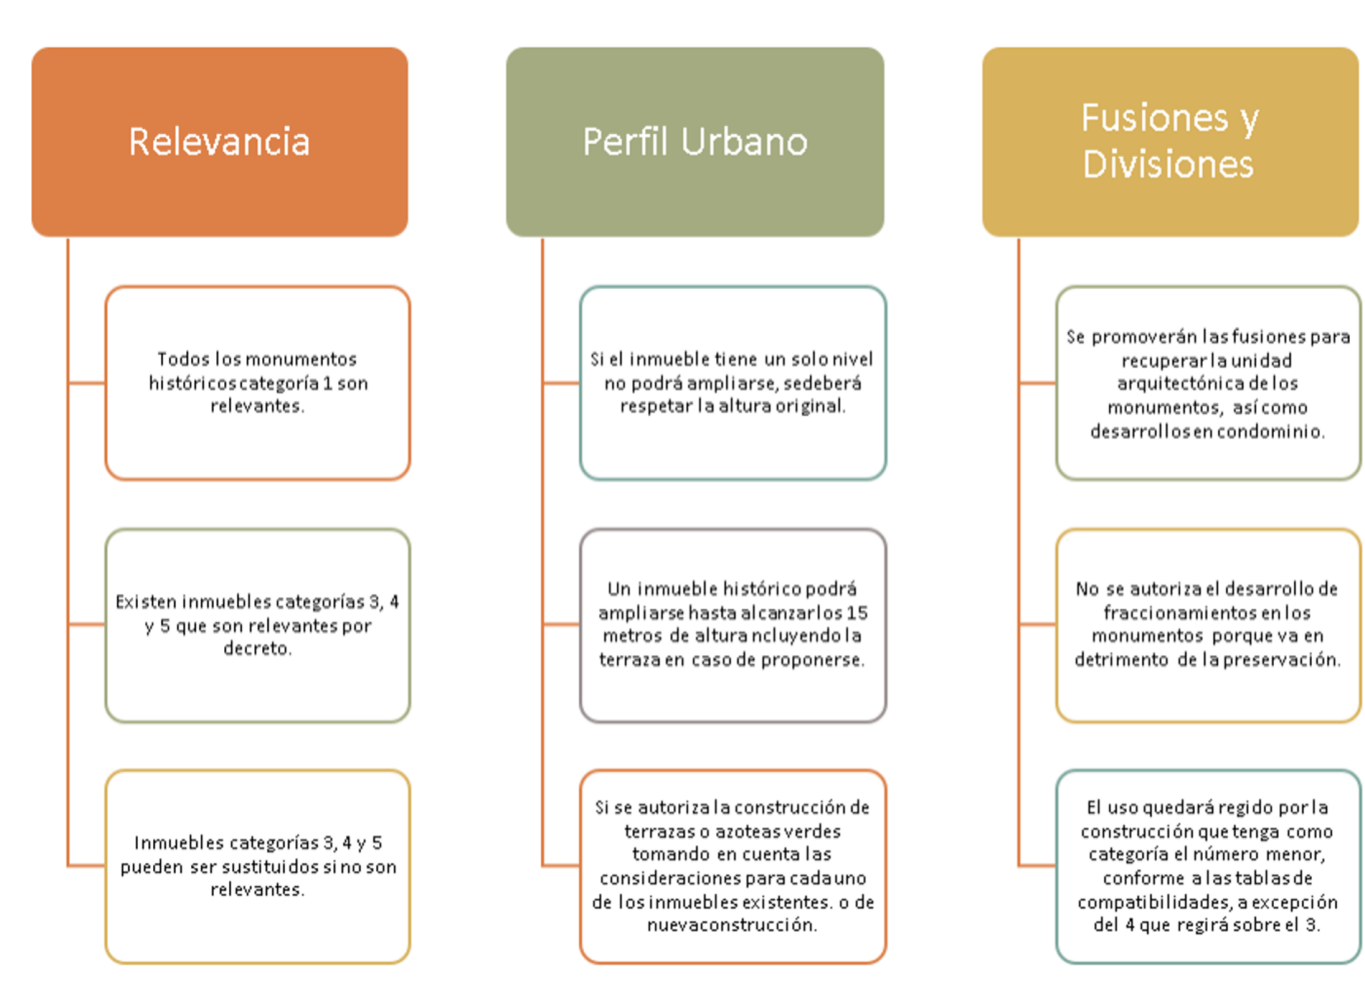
Relevancia

Todos los monumentos históricos categoría 1 son relevantes.

Existen inmuebles categorías 3, 4 y 5 que son relevantes por decreto.

Inmuebles categorías 3, 4 y 5 pueden ser sustituidos si no son relevantes.

Perfil Urbano

Si el inmueble tiene un solo nivel no podrá ampliarse, sedeberá respetar la altura original.

Un inmueble histórico podrá ampliarse hasta alcanzarlos 15 metros de altura ncluyendo la terraza en caso de proponerse.

Si se autoriza la construcción de terrazas o azoteas verdes tomando en cuenta las consideraciones para cada uno de los inmuebles existentes. o de nuevaconstrucción.

Fusiones y Divisiones

Se promoverán las fusiones para recuperar la unidad arquitectónica de los monumentos, así como desarrollos en condominio.

No se autoriza el desarrollo de fraccionamientos en los monumentos porque va en detrimento de la preservación.

El uso quedará regido por la construcción que tenga como categoría el número menor, conforme a las tablas de compatibilidades, a excepción del 4 que regirá sobre el 3.